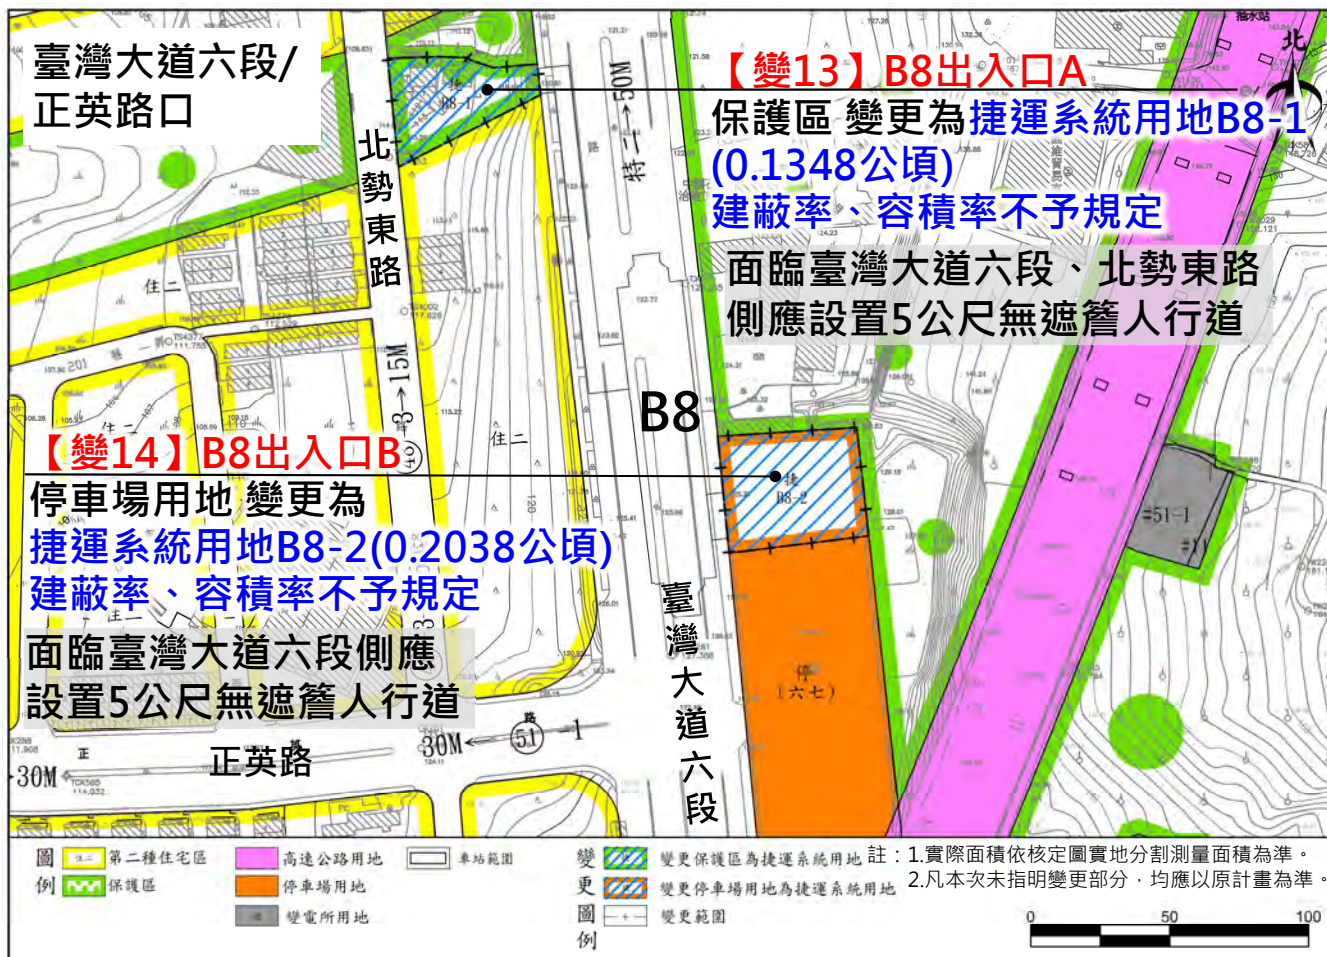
臺灣大道六段/正英路口

北勢東路

【變13】B8出入口A
保護區 變更為捷運系統用地B8-1 (0.1348公頃)
建蔽率、容積率不予規定

面臨臺灣大道六段、北勢東路側應設置5公尺無遮簷人行道

特二-50M

3-15M

B8

住二

【變14】B8出入口B
停車場用地 變更為
捷運系統用地B8-2(0.2038公頃)
建蔽率、容積率不予規定

面臨臺灣大道六段側應設置5公尺無遮簷人行道

正英路

30M

30M

51

臺灣大道六段

停(六七)

捷B8-1

捷B8-2

北

=51-1

圖例 住二 第二種住宅區 保護區 高速公路用地 停車場用地 變電所用地 車站範圍

變更圖例 變更保護區為捷運系統用地 變更停車場用地為捷運系統用地 變更範圍

註：1.實際面積依核定圖實地分割測量面積為準。
2.凡本次未指明變更部分，均應以原計畫為準。

0 50 100